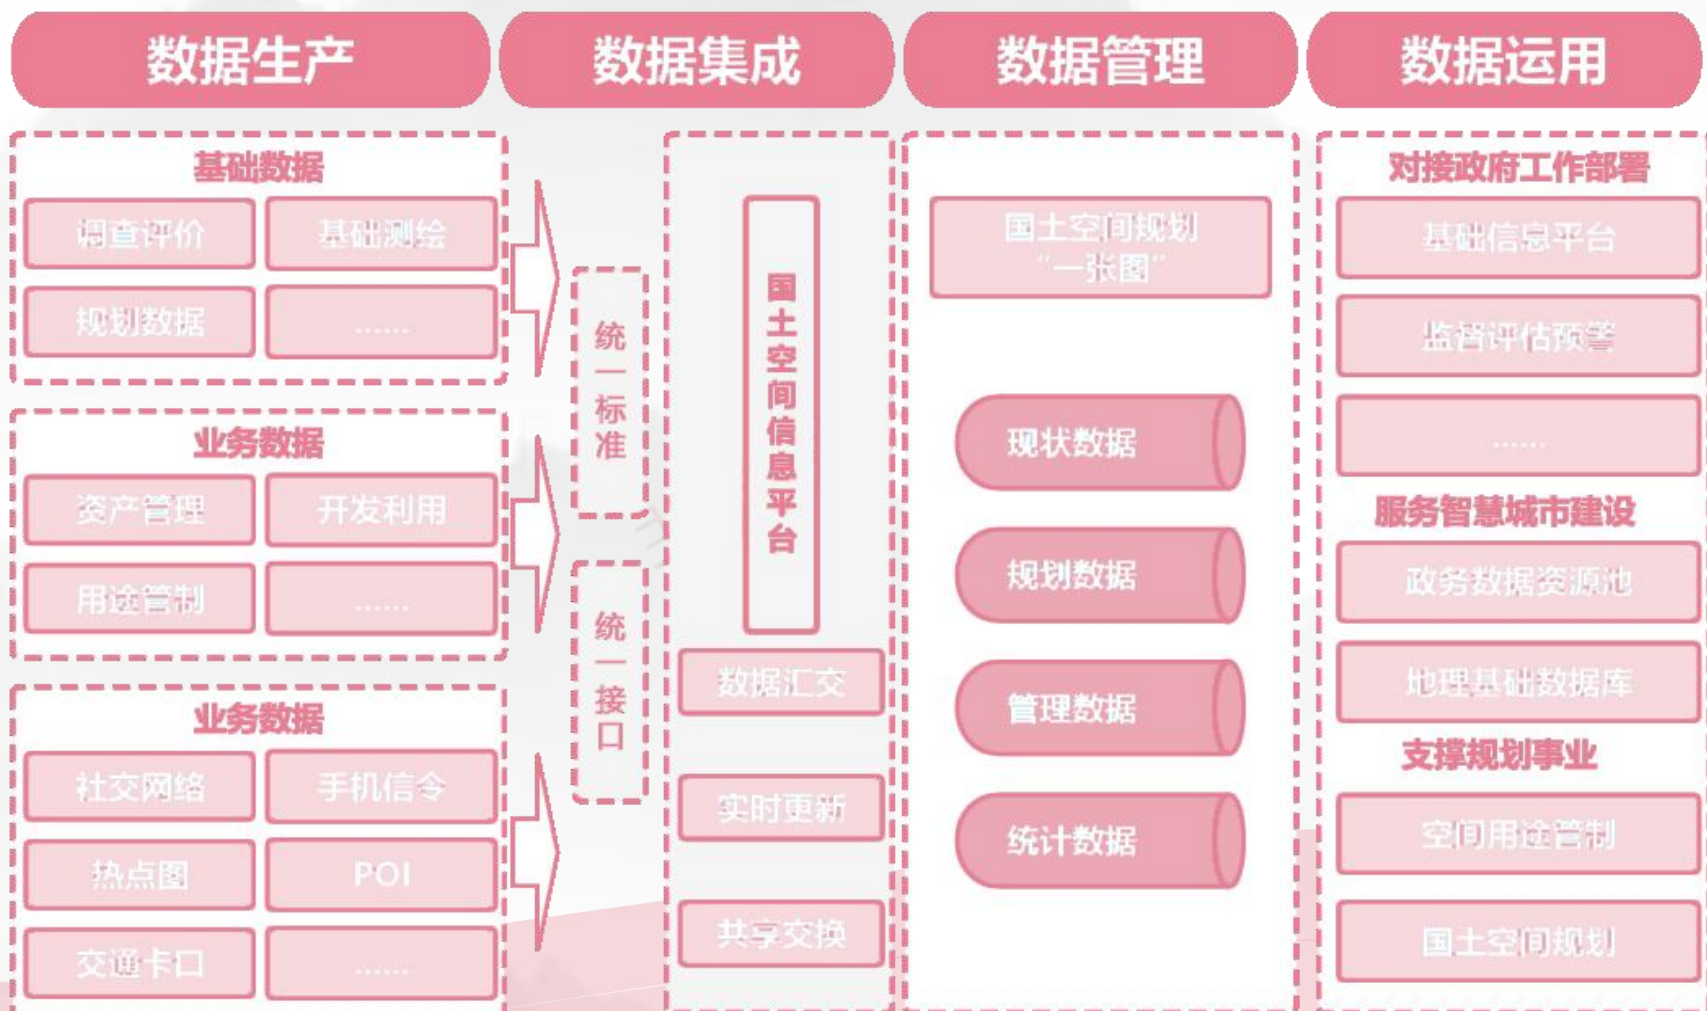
数据生产

基础数据
调查评价
基础测绘
规划数据
……

业务数据
资产管理
开发利用
用途管制
……

业务数据
社交网络
手机信令
热点图
POI
交通卡口
……

数据集成

统一标准

统一接口

国土空间信息平台

数据汇交
实时更新
共享交换

数据管理

国土空间规划“一张图”

现状数据
规划数据
管理数据
统计数据

数据运用

对接政府工作部署
基础信息平台
监督评估预警
……

服务智慧城市建设
政务数据资源池
地理基础数据库

支撑规划事业
空间用途管制
国土空间规划